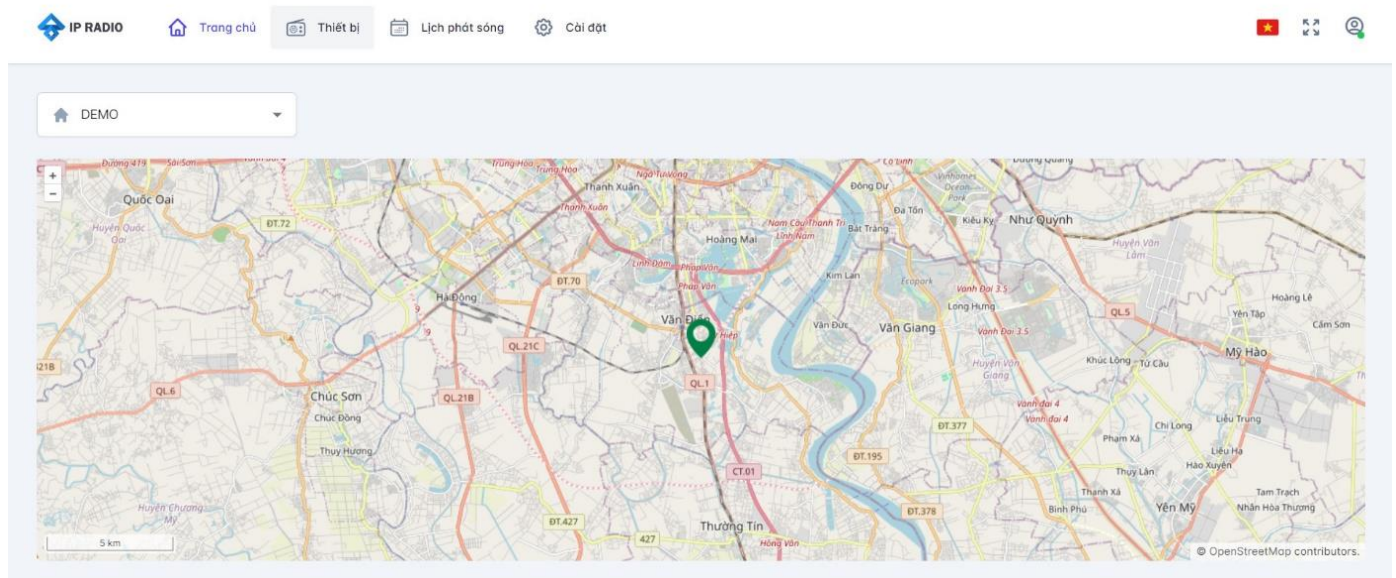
IP RADIO Trang chủ Thiết bị Lịch phát sóng Cài đặt

DEMO

+
−

Quốc Oai
Huyện Quốc Oai
ĐT.72
Thanh Xuân
Hoàng Mai
Đông Dư
Đa Tốn
Kiêu Kỵ
Như Quỳnh
Bát Tràng
Huyện Văn Lâm
ĐT.70
Hà Đông
Kim Lan
Long Hưng
Văn Điển
Văn Đức
Văn Giang
QL.21C
QL.5
Hoàng Lê
Yên Tập
Cẩm Sơn
Mỹ Hào
Khúc Lộng
Tử Cầu
Huyện Văn Giang
QL.6
Chúc Sơn
Chúc Đông
QL.21B
QL.1
Vành đai 3.5
Vành đai 4
ĐT.377
Chi Long
Liêu Trung
Phạm Xá
Liêu Hạ
Hào Xuyên
Thụy Hương
CT.01
ĐT.195
Thụy Lân
Thanh Xá
Tam Trạch
Huyện Chương Mỹ
ĐT.427
Thường Tín
427
ĐT.378
Bình Phú
Yên Mỹ
Nhân Hòa Thương
5 km
© OpenStreetMap contributors.